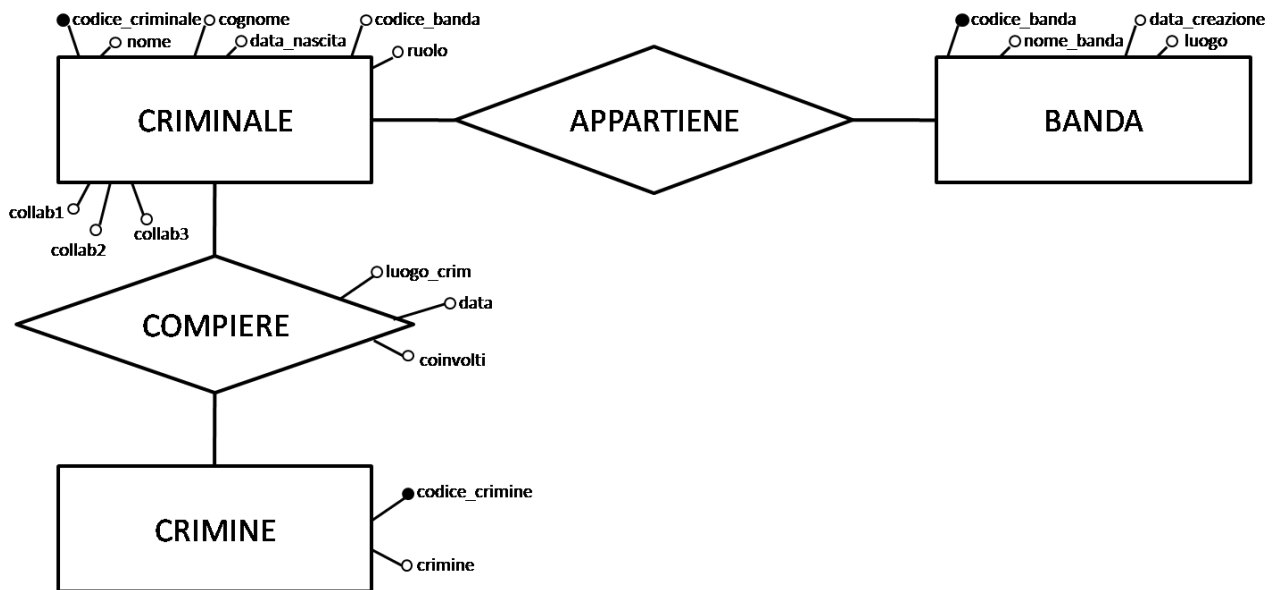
codice_criminale
cognome
codice_banda
nome
data_nascita
ruolo

CRIMINALE

collab1
collab2
collab3

APPARTIENE

codice_banda
data_creazione
nome_banda
luogo

BANDA

COMPIERE

luogo_crim
data
coinvolti

CRIMINE

codice_crimine
crimine